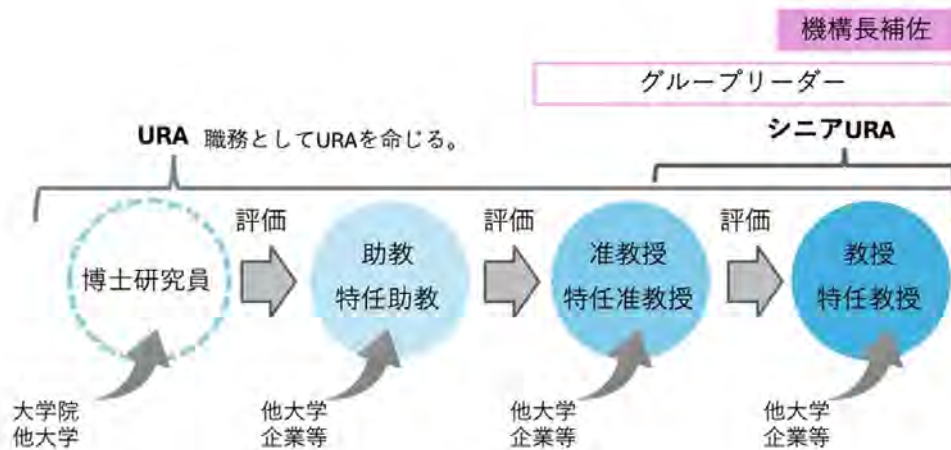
機構長補佐

グループリーダー

URA 職務としてURAを命じる。

シニアURA

博士研究員

評価

助教
特任助教

評価

准教授
特任准教授

評価

教授
特任教授

大学院
他大学

他大学
企業等

他大学
企業等

他大学
企業等